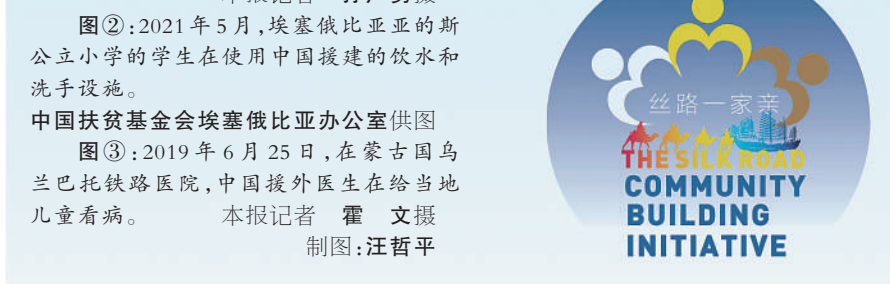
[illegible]

图②：2021 年 5 月，埃塞俄比亚亚的斯公立小学的学生在使用中国援建的饮水和洗手设施。

中国扶贫基金会埃塞俄比亚办公室供图

图③：2019 年 6 月 25 日，在蒙古国乌兰巴托铁路医院，中国援外医生在给当地儿童看病。 本报记者 霍 文摄

制图：汪哲平

丝路一家亲

THE SILK ROAD COMMUNITY BUILDING INITIATIVE